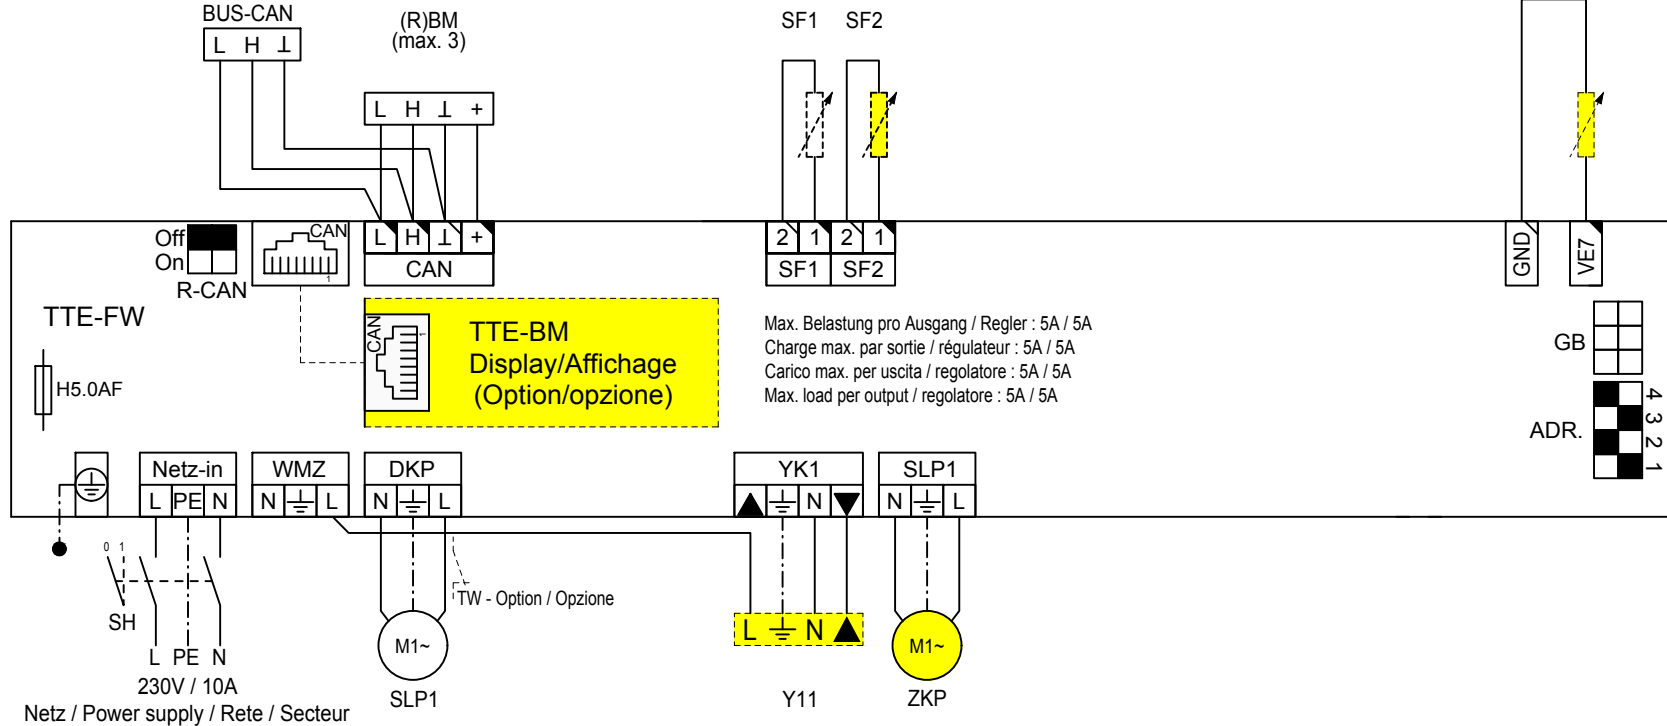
BUS-CAN
L H ⊥

(R)BM
(max. 3)

L H ⊥ +

SF1 SF2

Off
On
R-CAN

CAN

L H ⊥ +
CAN

2 1 2 1
SF1 SF2

GND
VE7

TTE-FW

H5.0AF

CAN

TTE-BM
Display/Affichage
(Option/opzione)

Max. Belastung pro Ausgang / Regler : 5A / 5A
Charge max. par sortie / régulateur : 5A / 5A
Carico max. per uscita / regolatore : 5A / 5A
Max. load per output / regolatore : 5A / 5A

GB

ADR.
4 3 2 1

Netz-in
L PE N

WMZ
N ⏚ L

DKP
N ⏚ L

YK1
▲ ⏚ N ▼

SLP1
N ⏚ L

0 1

SH

L PE N
230V / 10A
Netz / Power supply / Rete / Secteur

TW - Option / Opzione

M1~
SLP1

L ⏚ N ▲
Y11

M1~
ZKP